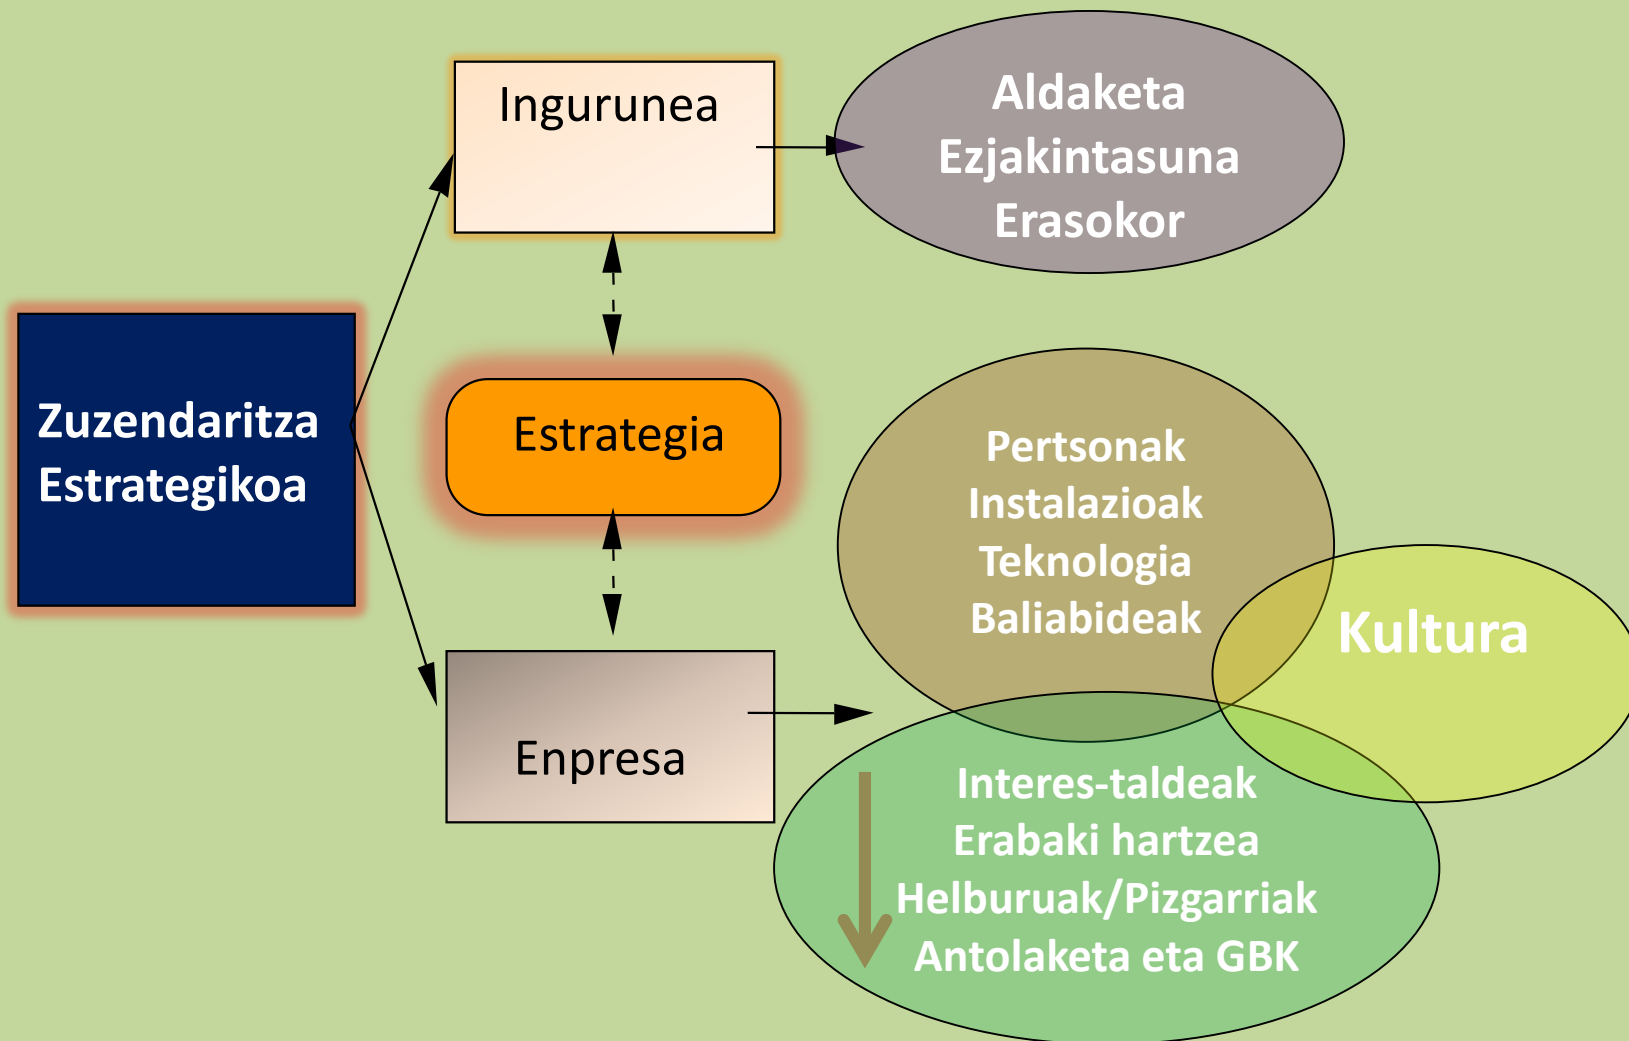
Zuzendaritza Estrategikoa

Ingurunea

Aldaketa
Ezjakintasuna
Erasokor

Estrategia

Enpresa

Pertsonak
Instalazioak
Teknologia
Baliabideak

Kultura

Interes-taldeak
Erabaki hartzea
Helburuak/Pizgarriak
Antolaketa eta GBK